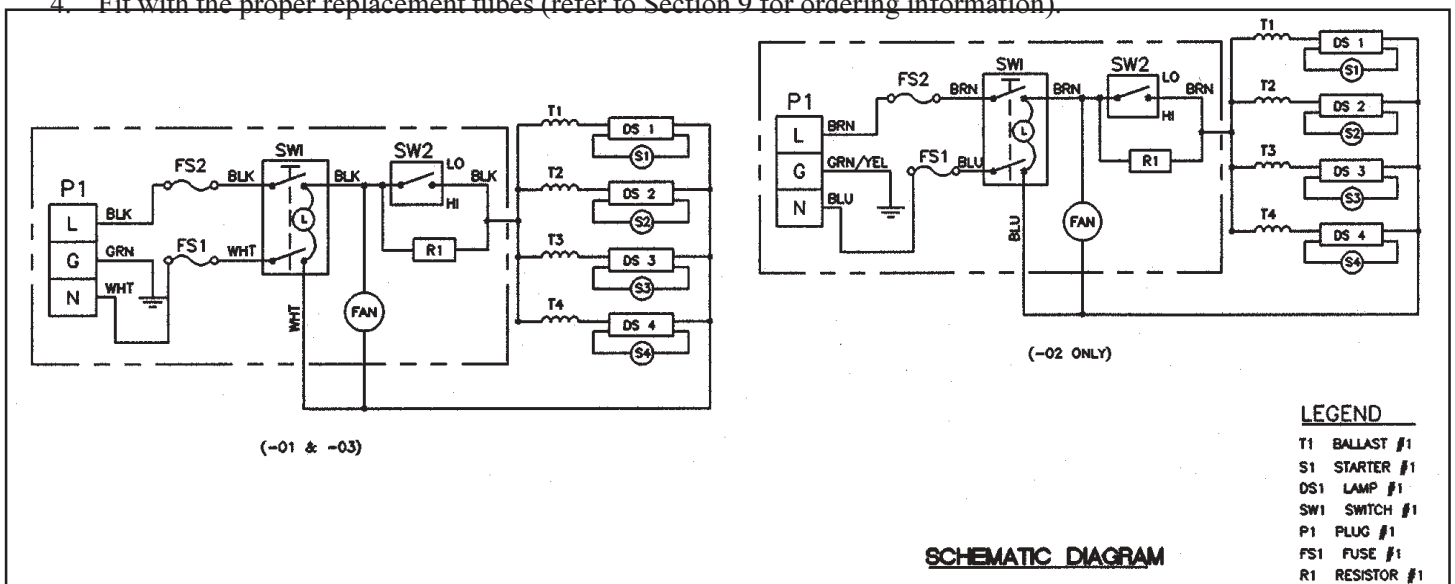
4. Fit with the proper replacement tubes (refer to Section 9 for ordering information).

P1
L
G
N
BLK
GRN
WHT
FS2
FS1
BLK
WHT
SWI
L
BLK
SW2
LO
HI
BLK
R1
WHT
FAN
T1
DS 1
S1
T2
DS 2
S2
T3
DS 3
S3
T4
DS 4
S4

(-01 & -03)

P1
L
G
N
BRN
GRN/YEL
BLU
FS2
FS1
BRN
BLU
SWI
L
BRN
SW2
LO
HI
BRN
R1
BLU
FAN
T1
DS 1
S1
T2
DS 2
S2
T3
DS 3
S3
T4
DS 4
S4

(-02 ONLY)

LEGEND
T1 BALLAST #1
S1 STARTER #1
DS1 LAMP #1
SW1 SWITCH #1
P1 PLUG #1
FS1 FUSE #1
R1 RESISTOR #1

SCHEMATIC DIAGRAM